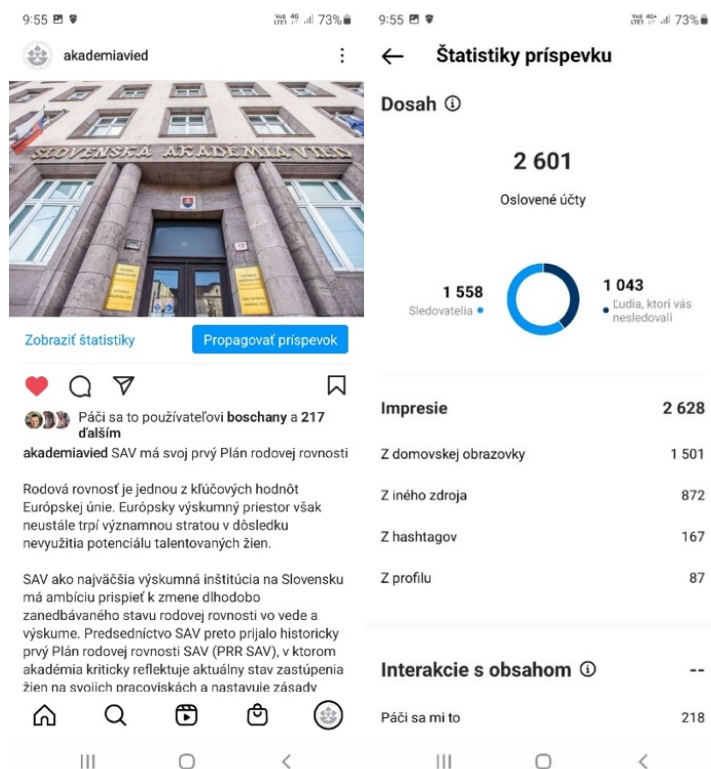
9:55 73%

akademiavied

SLOVENSKÁ AKADÉMIA VIED

Zobraziť štatistiky

Propagovať príspevok

Páči sa to používateľovi boschany a 217 ďalším

akademiavied SAV má svoj prvý Plán rodovej rovnosti

Rodová rovnosť je jednou z kľúčových hodnôt Európskej únie. Európsky výskumný priestor však neustále trpí významnou stratou v dôsledku nevyužitia potenciálu talentovaných žien.

SAV ako najväčšia výskumná inštitúcia na Slovensku má ambíciu prispieť k zmene dlhodobo zanedbávaného stavu rodovej rovnosti vo vede a výskume. Predsedníctvo SAV preto prijalo historicky prvý Plán rodovej rovnosti SAV (PRR SAV), v ktorom akadémia kriticky reflektuje aktuálny stav zastúpenia žien na svojich pracoviskách a nastavuje zásady

9:55 73%

Štatistiky príspevku

Dosah

2 601

Oslovené účty

1 558
Sledovatelia

1 043
Ľudia, ktorí vás nesledovali

| Impresie | 2 628 |
|---|---|
| Z domovskej obrazovky | 1 501 |
| Z iného zdroja | 872 |
| Z hashtagov | 167 |
| Z profilu | 87 |

Interakcie s obsahom --

Páči sa mi to 218